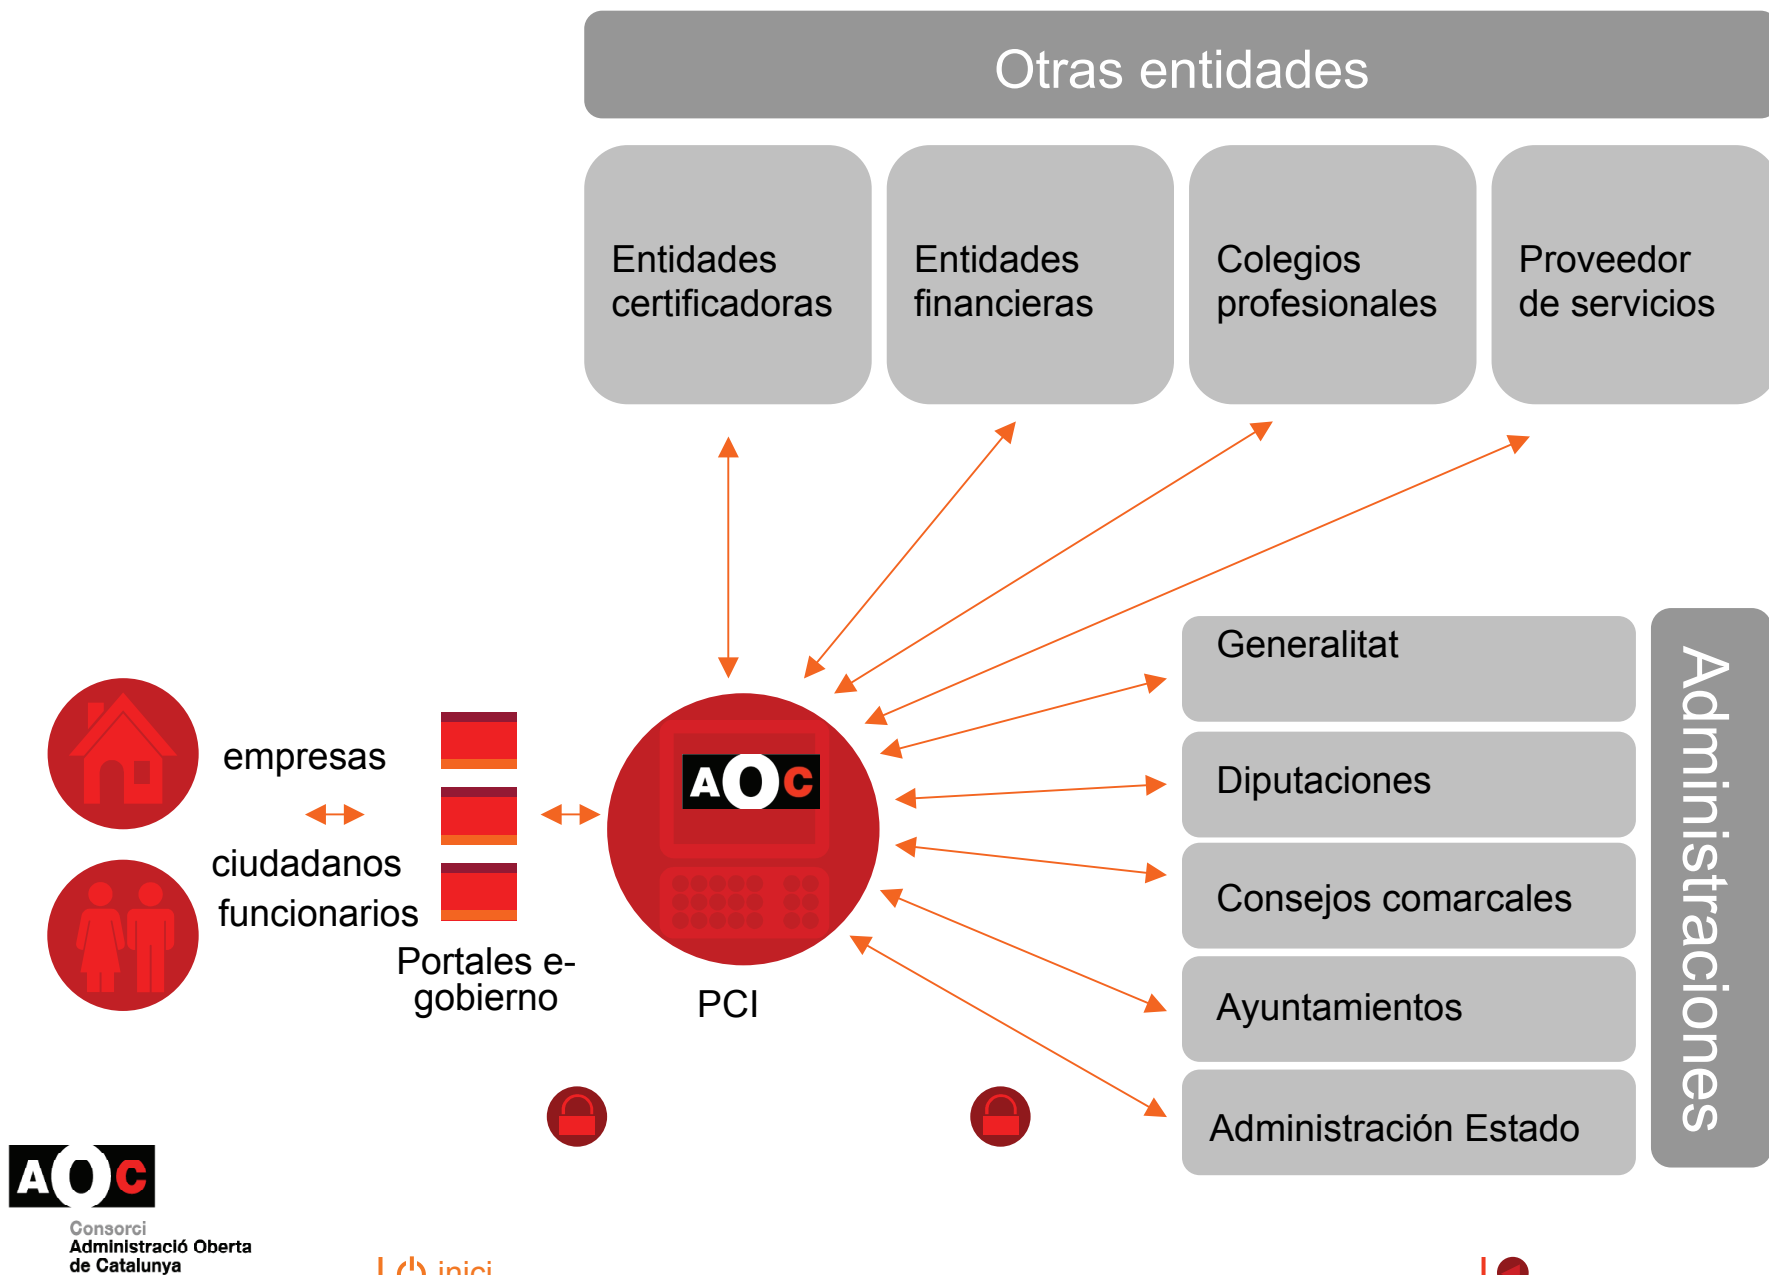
Otras entidades

Entidades certificadoras

Entidades financieras

Colegios profesionales

Proveedor de servicios

empresas

ciudadanos

funcionarios

Portales e-gobierno

AOC

PCI

Generalitat

Diputaciones

Consejos comarcales

Ayuntamientos

Administración Estado

Administraciones

AOC
Consorci
Administració Oberta
de Catalunya

inici